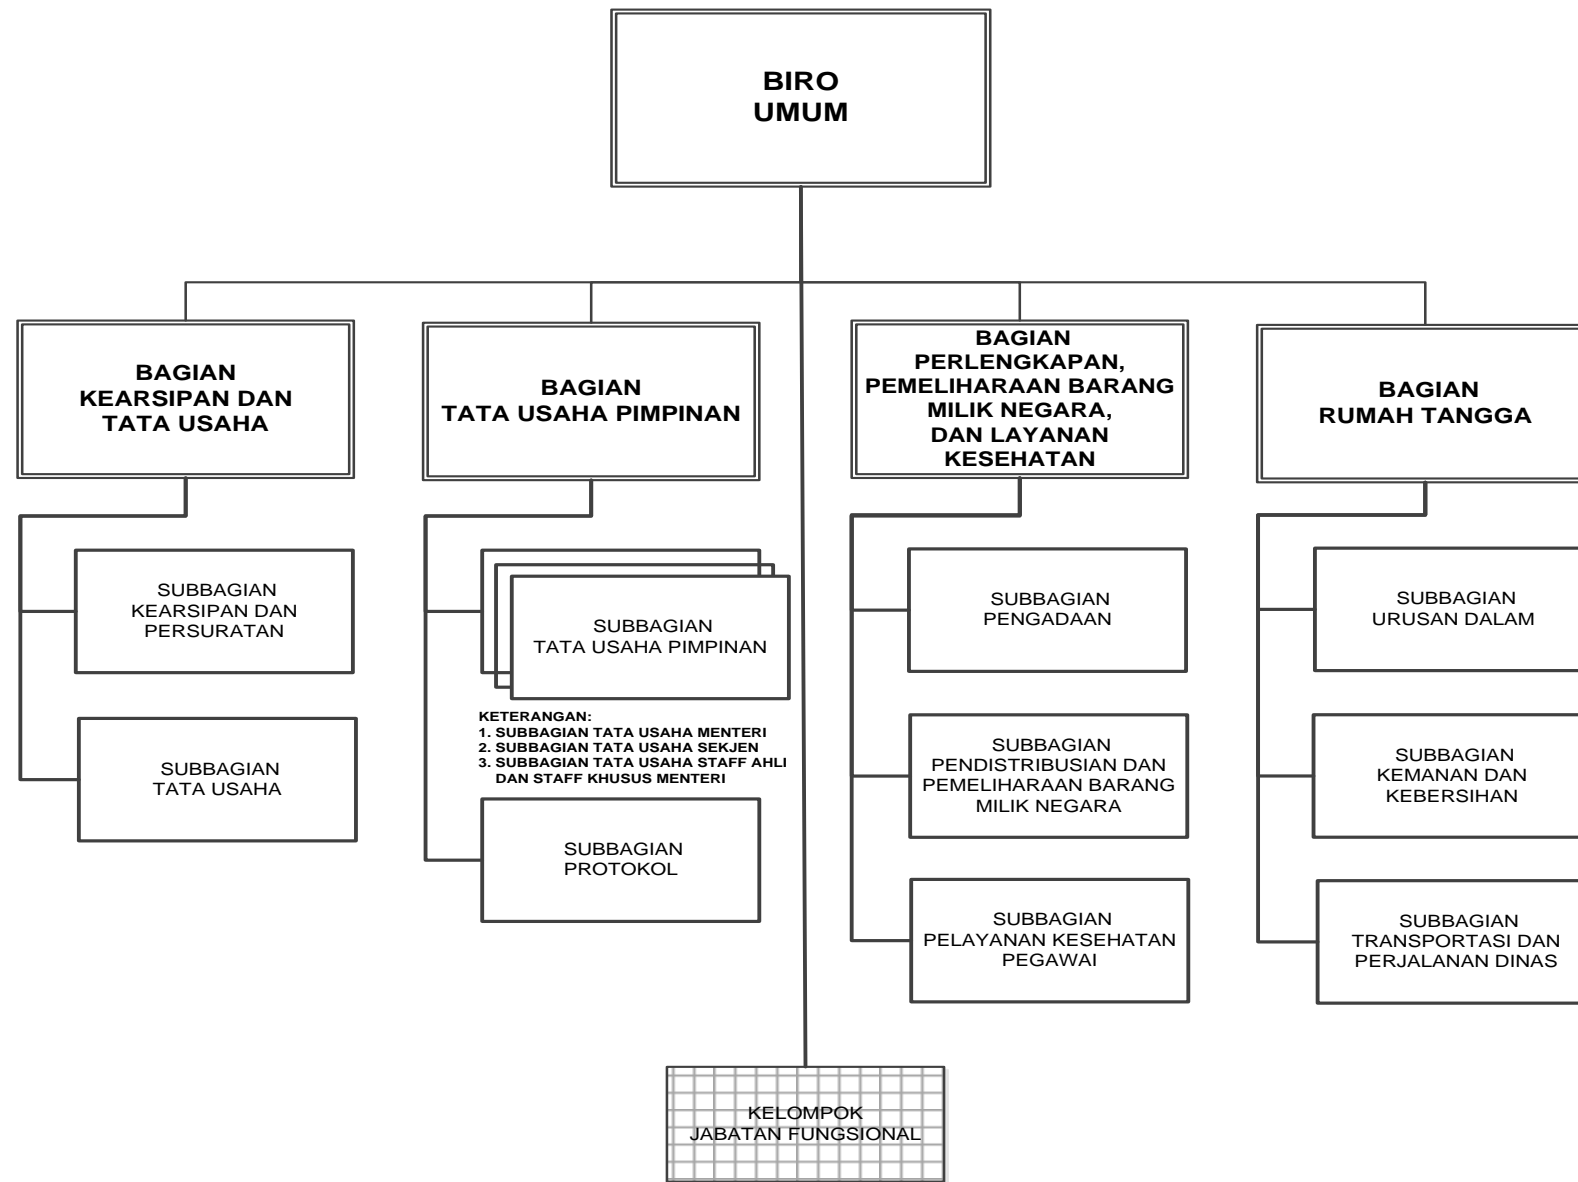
BIRO
UMUM

BAGIAN
KEARSIPAN DAN
TATA USAHA

BAGIAN
TATA USAHA PIMPINAN

BAGIAN
PERLENGKAPAN,
PEMELIHARAAN BARANG
MILIK NEGARA,
DAN LAYANAN
KESEHATAN

BAGIAN
RUMAH TANGGA

SUBBAGIAN
KEARSIPAN DAN
PERSURATAN

SUBBAGIAN
TATA USAHA

SUBBAGIAN
TATA USAHA PIMPINAN

KETERANGAN:
1. SUBBAGIAN TATA USAHA MENTERI
2. SUBBAGIAN TATA USAHA SEKJEN
3. SUBBAGIAN TATA USAHA STAFF AHLI DAN STAFF KHUSUS MENTERI

SUBBAGIAN
PROTOKOL

SUBBAGIAN
PENGADAAN

SUBBAGIAN
PENDISTRIBUSIAN DAN
PEMELIHARAAN BARANG
MILIK NEGARA

SUBBAGIAN
PELAYANAN KESEHATAN
PEGAWAI

SUBBAGIAN
URUSAN DALAM

SUBBAGIAN
KEMANAN DAN
KEBERSIHAN

SUBBAGIAN
TRANSPORTASI DAN
PERJALANAN DINAS

KELOMPOK
JABATAN FUNGSIONAL